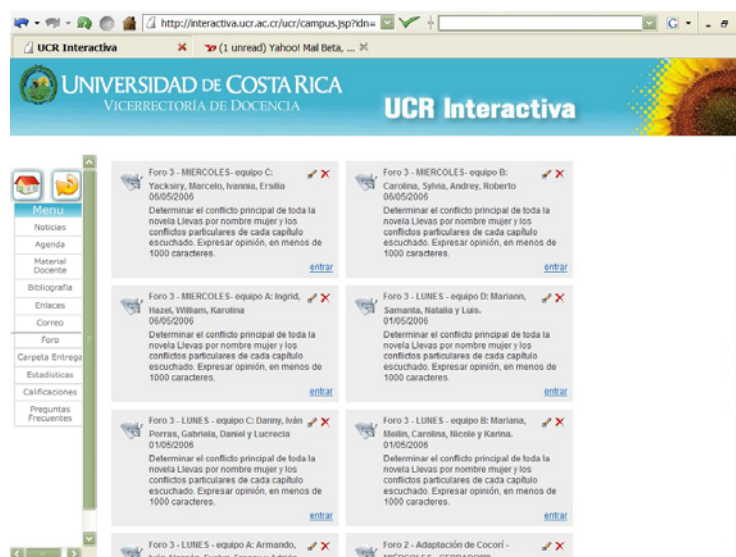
http://interactiva.ucr.ac.cr/ucr/campus.jsp?idn=

UCR Interactiva

(1 unread) Yahoo! Mail Beta, ...

UNIVERSIDAD DE COSTA RICA
VICERRECTORÍA DE DOCENCIA

UCR Interactiva

Menu
Noticias
Agenda
Material Docente
Bibliografía
Enlaces
Correo
Foro
Carpeta Entrega
Estadísticas
Calificaciones
Preguntas Frecuentes

Foro 3 - MIERCOLES- equipo C: Yacksiry, Marcelo, Ivannia, Ersilia
06/05/2006
Determinar el conflicto principal de toda la novela Llevas por nombre mujer y los conflictos particulares de cada capítulo escuchado. Expresar opinión, en menos de 1000 caracteres.
entrar

Foro 3 - MIERCOLES- equipo B: Carolina, Sylvia, Andrey, Roberto
06/05/2006
Determinar el conflicto principal de toda la novela Llevas por nombre mujer y los conflictos particulares de cada capítulo escuchado. Expresar opinión, en menos de 1000 caracteres.
entrar

Foro 3 - MIERCOLES- equipo A: Ingrid, Hazel, William, Karolina
06/05/2006
Determinar el conflicto principal de toda la novela Llevas por nombre mujer y los conflictos particulares de cada capítulo escuchado. Expresar opinión, en menos de 1000 caracteres.
entrar

Foro 3 - LUNES - equipo D: Mariann, Samanta, Natalia y Luis.
01/05/2006
Determinar el conflicto principal de toda la novela Llevas por nombre mujer y los conflictos particulares de cada capítulo escuchado. Expresar opinión, en menos de 1000 caracteres.
entrar

Foro 3 - LUNES - equipo C: Danny, Iván Porras, Gabriela, Daniel y Lucrecia
01/05/2006
Determinar el conflicto principal de toda la novela Llevas por nombre mujer y los conflictos particulares de cada capítulo escuchado. Expresar opinión, en menos de 1000 caracteres.
entrar

Foro 3 - LUNES - equipo B: Mariana, Meilin, Carolina, Nicole y Karina.
01/05/2006
Determinar el conflicto principal de toda la novela Llevas por nombre mujer y los conflictos particulares de cada capítulo escuchado. Expresar opinión, en menos de 1000 caracteres.
entrar

Foro 3 - LUNES - equipo A: Armando, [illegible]

Foro 2 - Adaptación de Cocorí - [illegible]